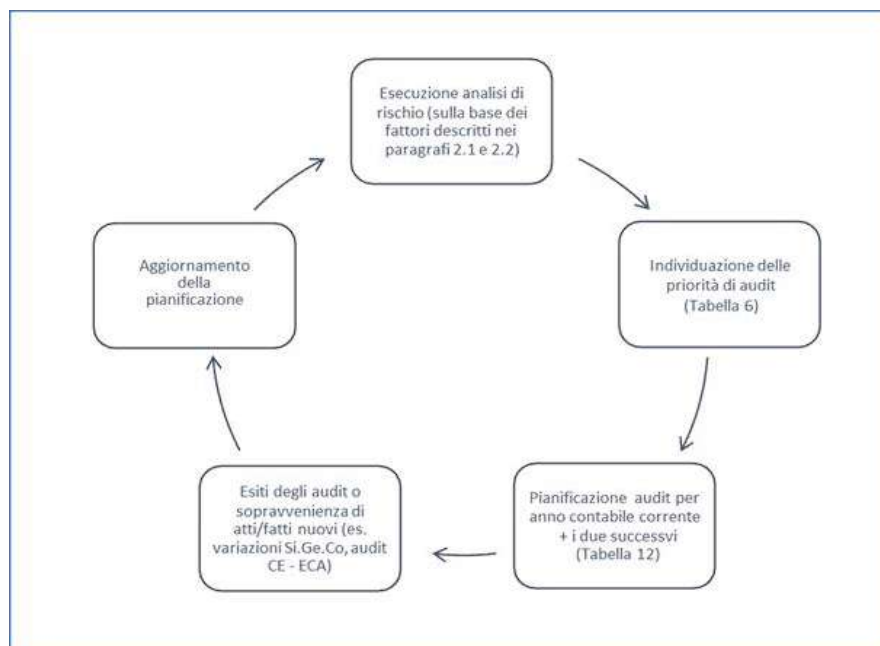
Esecuzione analisi di rischio (sulla base dei fattori descritti nei paragrafi 2.1 e 2.2)

Individuazione delle priorità di audit (Tabella 6)

Pianificazione audit per anno contabile corrente + i due successvi (Tabella 12)

Esiti degli audit o sopravvenienza di atti/fatti nuovi (es. variazioni Si.Ge.Co, audit CE - ECA)

Aggiornamento della pianificazione